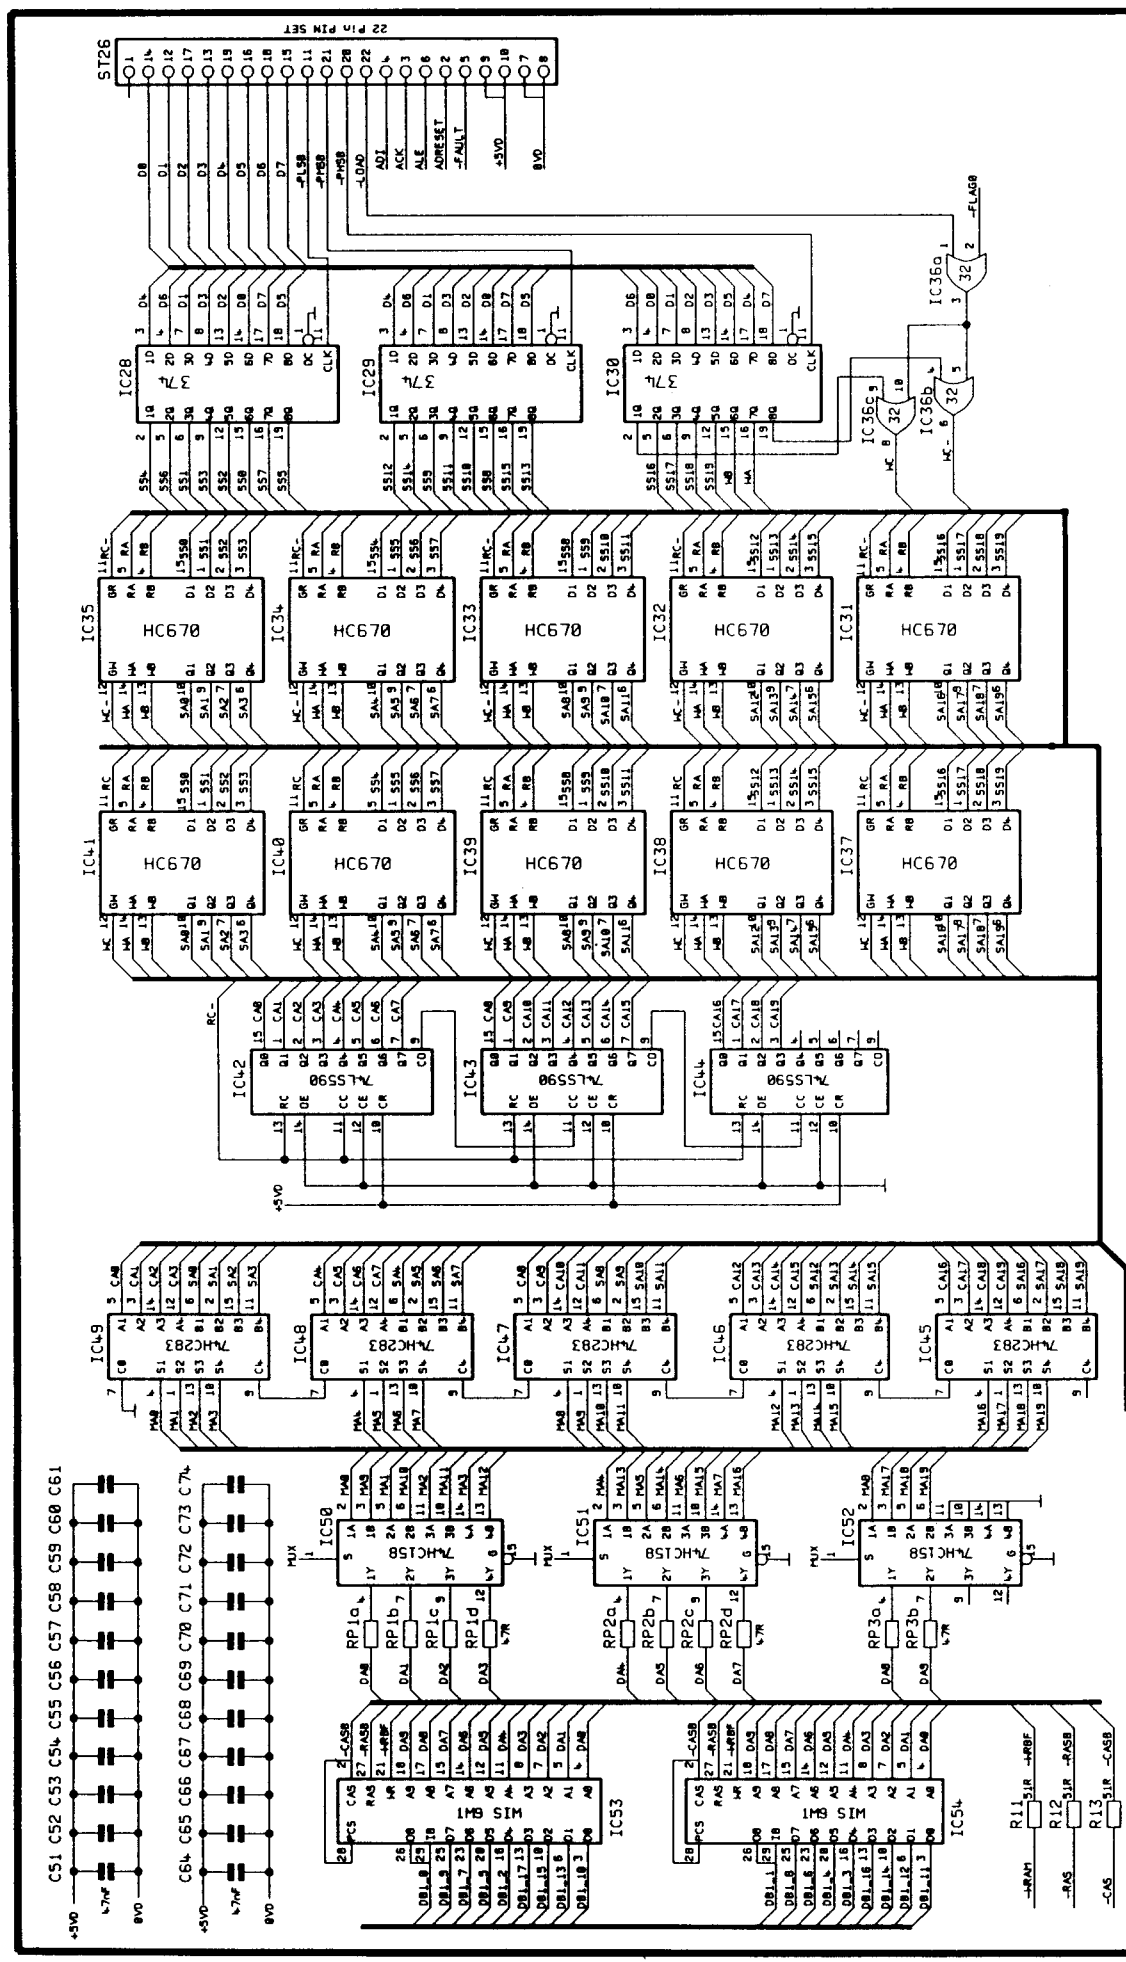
ST26
22 PIN PIN SET
D0 D1 D2 D3 D4 D5 D6 D7 -PLSB -PMSB -PMSB -LOAD ADI ACK ALE ADRESET -FAULT +5VD 0VD
-FLAG0
IC36a 32
IC36b 32
IC36c 32
IC28 374
IC29 374
IC30 374
IC35 HC670
IC34 HC670
IC33 HC670
IC32 HC670
IC31 HC670
IC41 HC670
IC40 HC670
IC39 HC670
IC38 HC670
IC37 HC670
IC42 74LS590
IC43 74LS590
IC44 74LS590
RC-
+5VD
IC49 74HC283
IC48 74HC283
IC47 74HC283
IC46 74HC283
IC45 74HC283
IC50 74HC158
IC51 74HC158
IC52 74HC158
MUX
RP1a RP1b RP1c RP1d 47R
RP2a RP2b RP2c RP2d 47R
RP3a RP3b 47R
IC53 1M9 SIM
IC54 1M9 SIM
C51 C52 C53 C54 C55 C56 C57 C58 C59 C60 C61
C64 C65 C66 C67 C68 C69 C70 C71 C72 C73 C74
+5VD 47nF 0VD
+5VD 47nF 0VD
R11 51R -RAM -WRBF
R12 51R -RAS -RASB
R13 51R -CAS -CASB